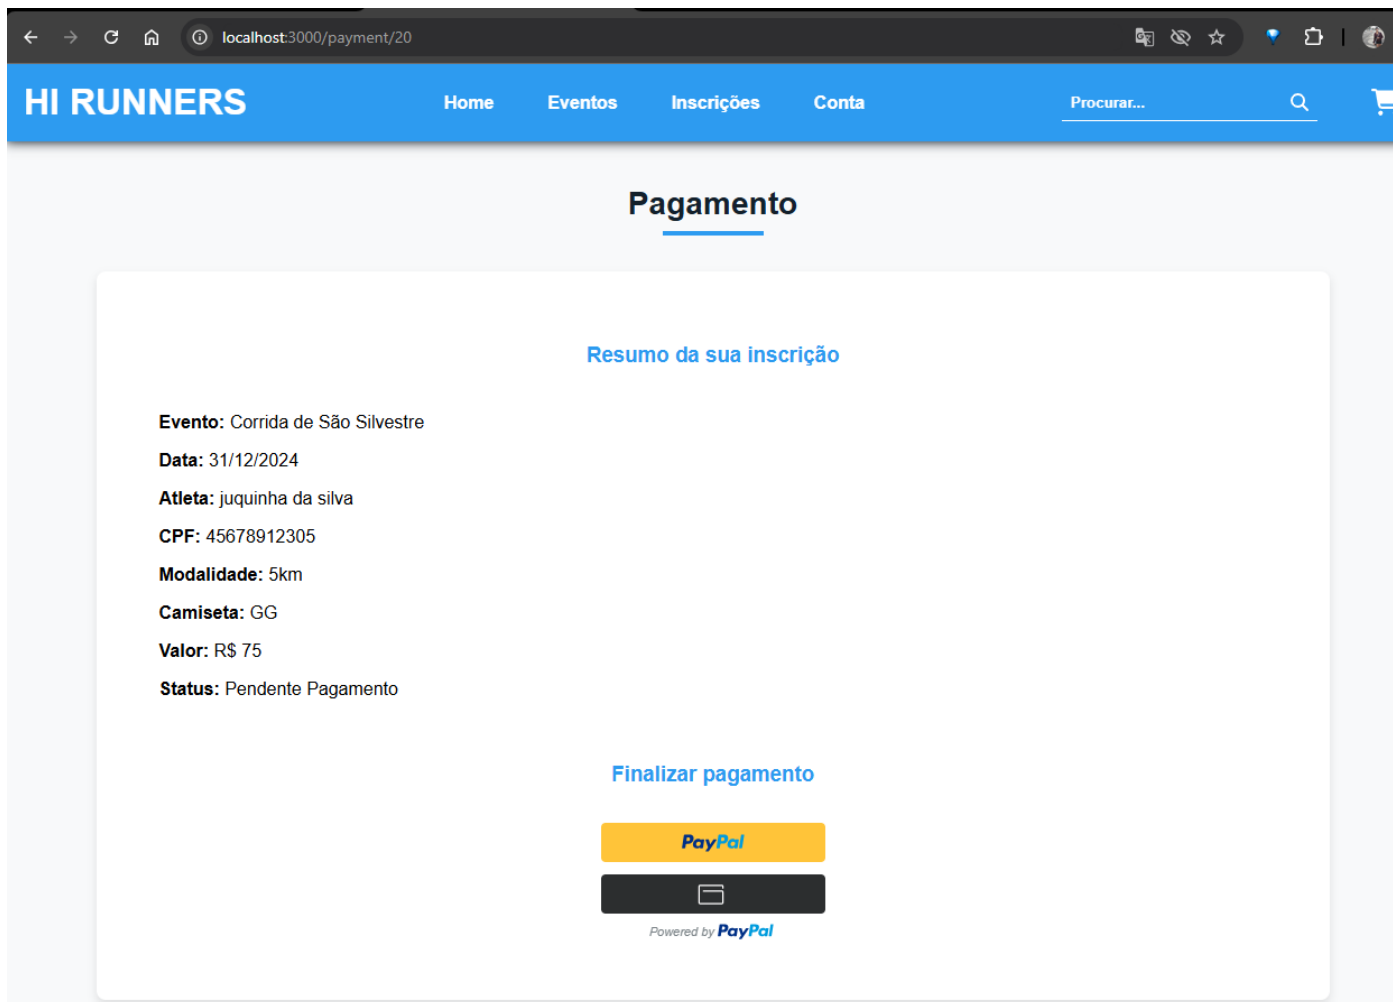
localhost:3000/payment/20

HI RUNNERS

Home Eventos Inscrições Conta

Procurar...

Pagamento

Resumo da sua inscrição

**Evento:** Corrida de São Silvestre

**Data:** 31/12/2024

**Atleta:** juquinha da silva

**CPF:** 45678912305

**Modalidade:** 5km

**Camiseta:** GG

**Valor:** R$ 75

**Status:** Pendente Pagamento

Finalizar pagamento

PayPal

Powered by PayPal